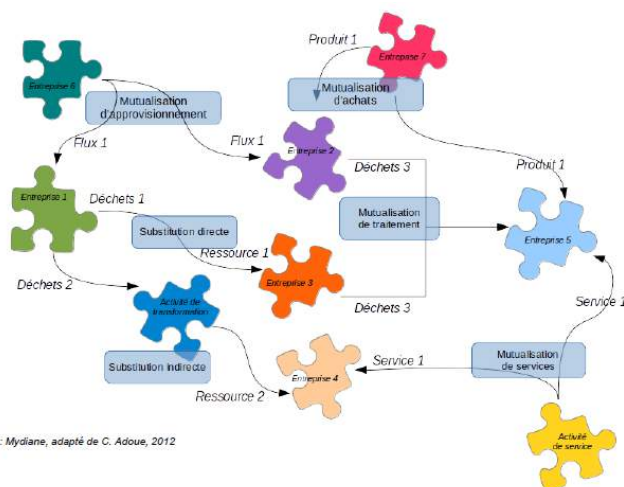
Produit 1

Entreprise 7

Entreprise 6

Mutualisation d'approvisionnement

Mutualisation d'achats

Flux 1

Flux 1

Entreprise 2

Déchets 3

Produit 1

Entreprise 1

Déchets 1

Substitution directe

Mutualisation de traitement

Entreprise 5

Ressource 1

Entreprise 3

Déchets 2

Activité de transformation

Déchets 3

Service 1

Substitution indirecte

Service 1

Mutualisation de services

Entreprise 4

Ressource 2

: Mydiane, adapté de C. Adoue, 2012

Activité de service